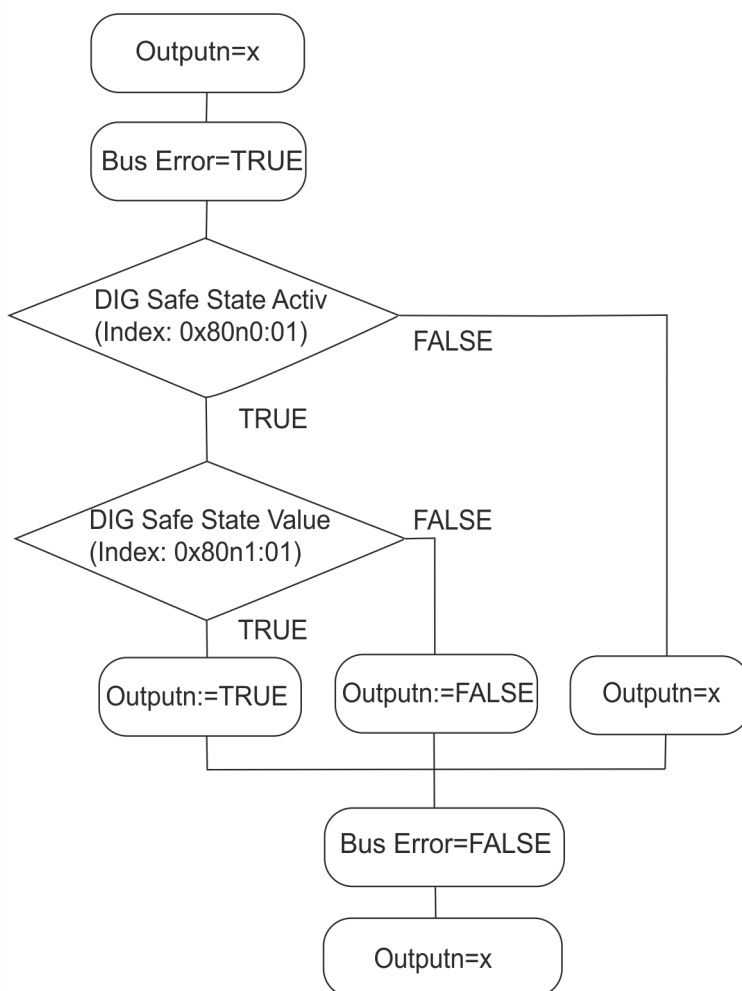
Outputn=x

Bus Error=TRUE

DIG Safe State Activ (Index: 0x80n0:01)

FALSE

TRUE

DIG Safe State Value (Index: 0x80n1:01)

FALSE

TRUE

Outputn:=TRUE

Outputn:=FALSE

Outputn=x

Bus Error=FALSE

Outputn=x